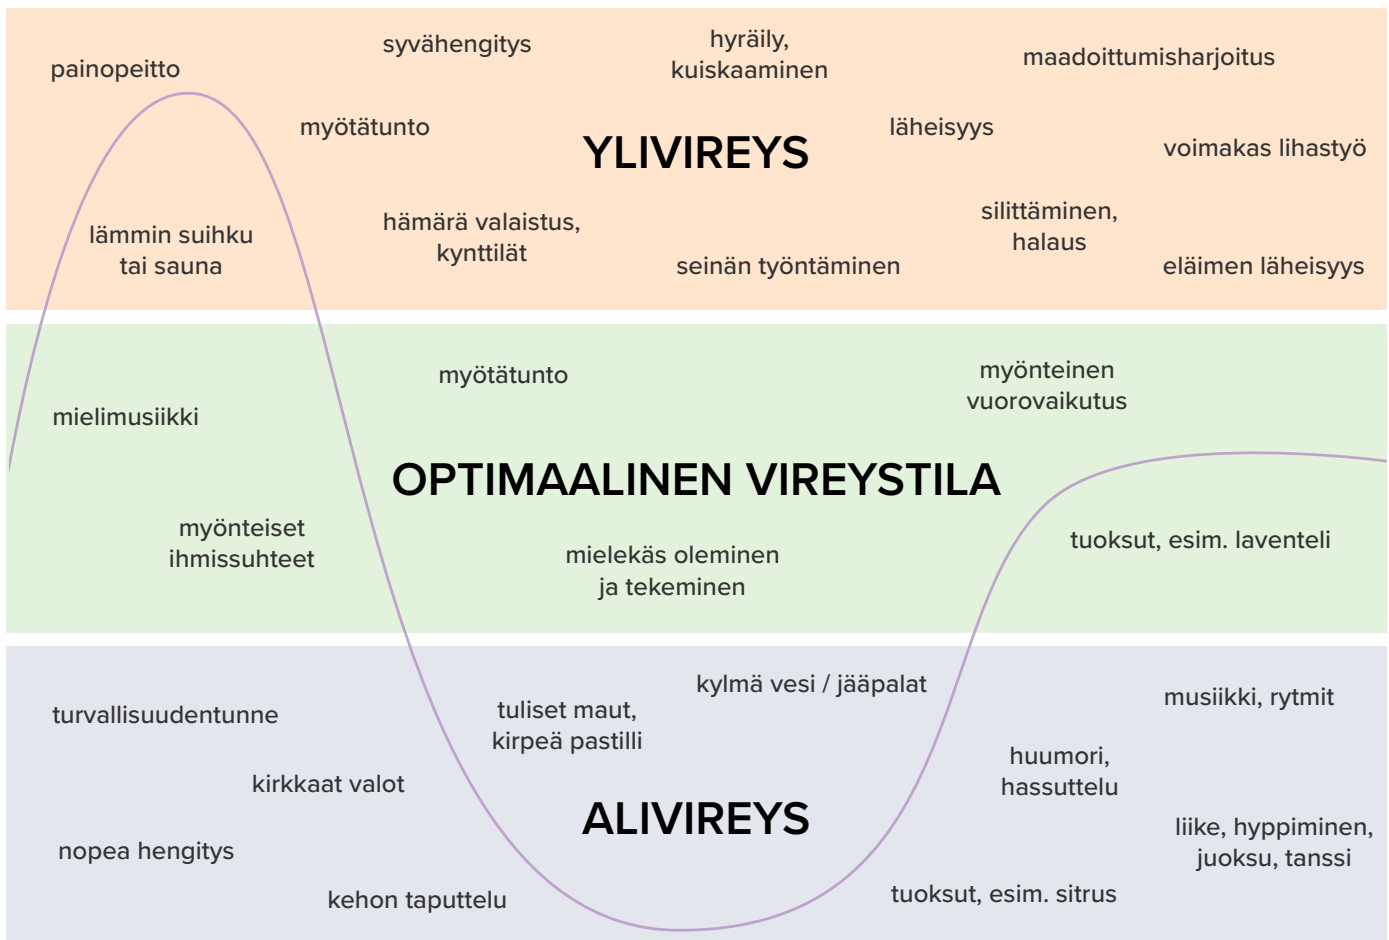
painopeitto

syvähengitys

hyräily, kuiskaaminen

maadoittumisharjoitus

myötätunto

YLIVIREYS

läheisyys

voimakas lihastyö

lämmin suihku tai sauna

hämärä valaistus, kynttilät

seinän työntäminen

silittäminen, halaus

eläimen läheisyys

myötätunto

myönteinen vuorovaikutus

mielimusiikki

OPTIMAALINEN VIREYSTILA

myönteiset ihmissuhteet

mielekäs oleminen ja tekeminen

tuoksut, esim. laventeli

kylmä vesi / jääpalat

turvallisuudentunne

tuliset maut, kirpeä pastilli

musiikki, rytmit

kirkkaat valot

huumori, hassuttelu

ALIVIREYS

liike, hyppiminen, juoksu, tanssi

nopea hengitys

kehon taputtelu

tuoksut, esim. sitrus